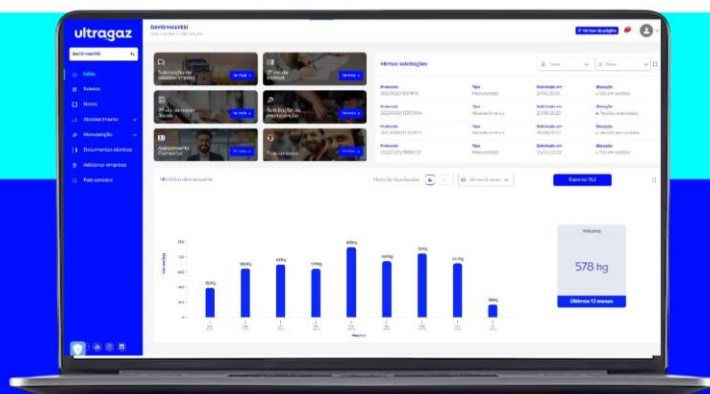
ultragaz

DAVID MALVESI

Início
Boletos
Notas
Abastecimento
Manutenção
Documentos técnicos
Adicionar empresa
Fale conosco

Solicitação de abastecimento
2ª via de boletos
2ª via de nota fiscal
Solicitação de manutenção
Atendimento Comercial
Fale conosco

Últimas solicitações

| Protocolo | Tipo | Solicitado em | Situação |
|---|---|---|---|
| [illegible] | Manutenção | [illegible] | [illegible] |
| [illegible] | Abastecimento | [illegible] | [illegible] |
| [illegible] | Abastecimento | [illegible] | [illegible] |
| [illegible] | Manutenção | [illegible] | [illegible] |

Histórico de consumo

Exportar PLS

Volume
578 hg
Últimos 12 meses